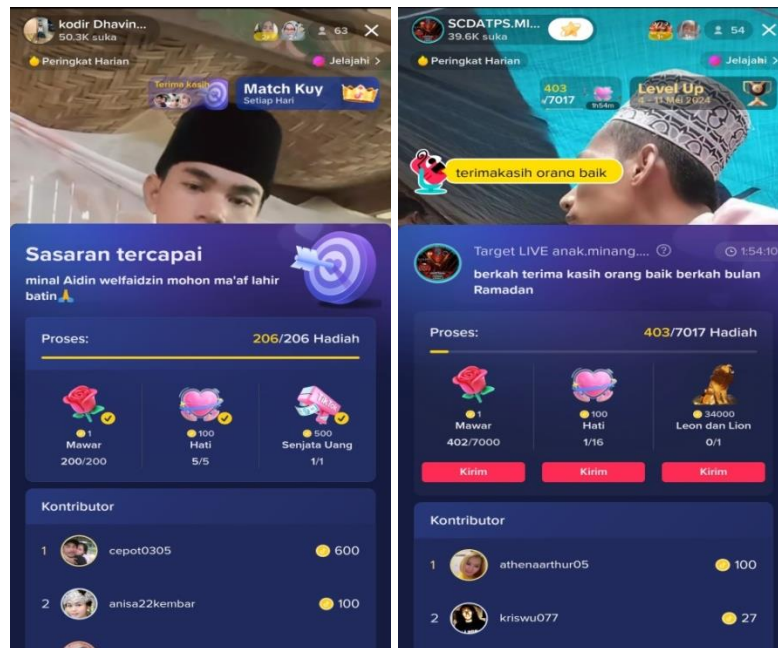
kodir Dhavin...
50.3K suka
63
Peringkat Harian
Jelajahi >
Terima kasih
Match Kuy
Setiap Hari

Sasaran tercapai
minal Aidin welfaidzin mohon ma'af lahir batin🙏

Proses:
206/206 Hadiah

1
Mawar
200/200

100
Hati
5/5

500
Senjata Uang
1/1

Kontributor
1 cepot0305 600
2 anisa22kembar 100

SCDATPS.MI...
39.6K suka
54
Peringkat Harian
Jelajahi >
403
/7017
1h54m
Level Up
4 - 11 Mei 2024
terimakasih orang baik

Target LIVE anak.minang....
1:54:10
berkah terima kasih orang baik berkah bulan Ramadan

Proses:
403/7017 Hadiah

1
Mawar
402/7000
Kirim

100
Hati
1/16
Kirim

34000
Leon dan Lion
0/1
Kirim

Kontributor
1 athenaarthur05 100
2 kriswu077 27